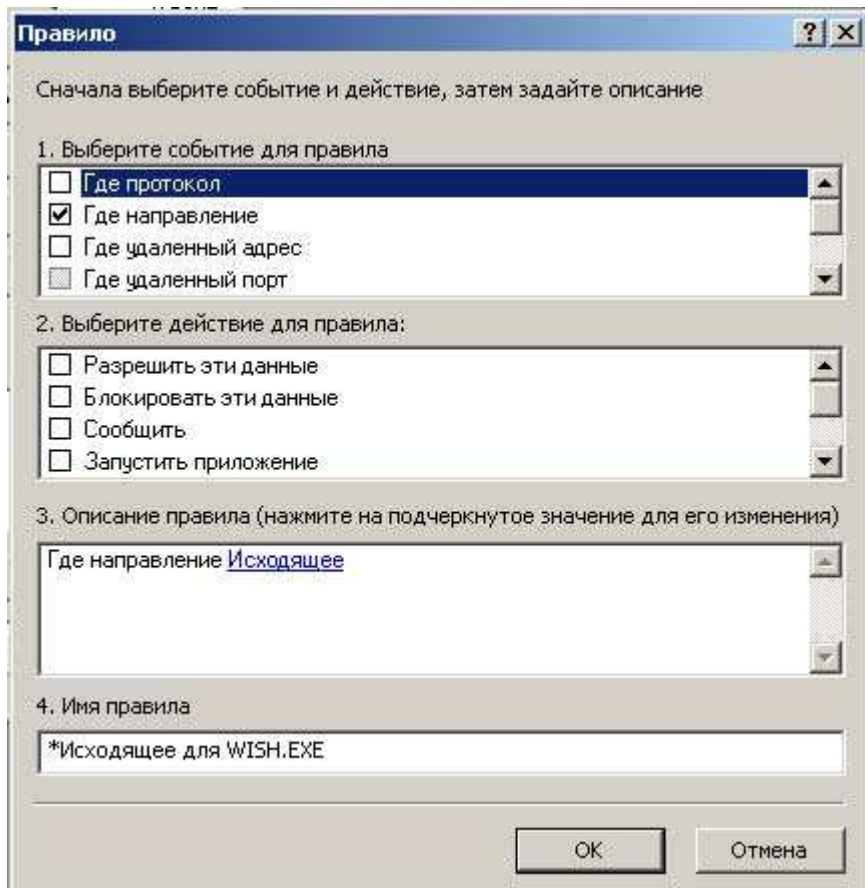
Правило

?

Сначала выберите событие и действие, затем задайте описание

1. Выберите событие для правила

Где протокол
Где направление
Где удаленный адрес
Где удаленный порт

2. Выберите действие для правила:

Разрешить эти данные
Блокировать эти данные
Сообщить
Запустить приложение

3. Описание правила (нажмите на подчеркнутое значение для его изменения)

Где направление Исходящее

4. Имя правила

*Исходящее для WISH.EXE

OK

Отмена